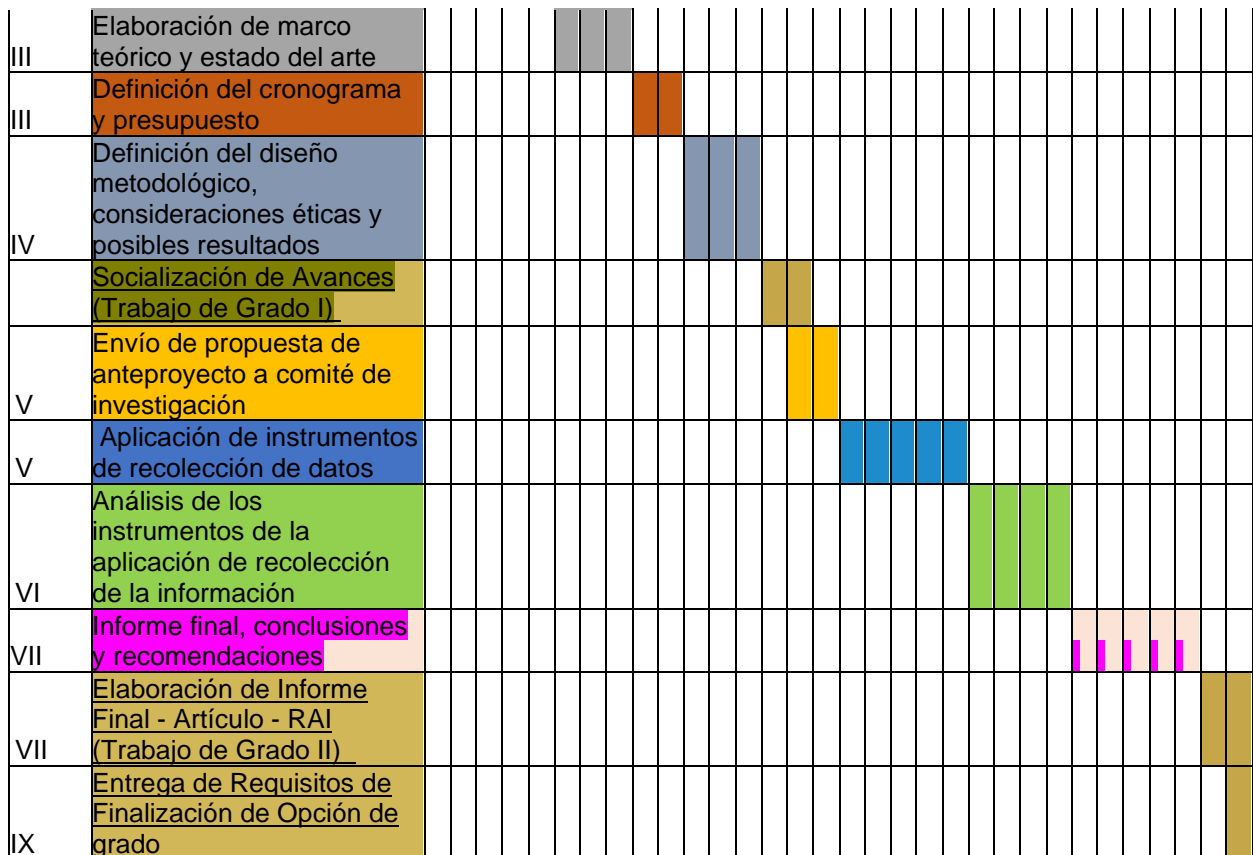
| | | | | | | | | | | | | | | | | | | | | | | | | | | | | | | | | | |
|---|---|---|---|---|---|---|---|---|---|---|---|---|---|---|---|---|---|---|---|---|---|---|---|---|---|---|---|---|---|---|---|---|---|
| III | Elaboración de marco teórico y estado del arte | | | | | | | | | | | | | | | | | | | | | | | | | | | | | | | | |
| III | Definición del cronograma y presupuesto | | | | | | | | | | | | | | | | | | | | | | | | | | | | | | | | |
| IV | Definición del diseño metodológico, consideraciones éticas y posibles resultados | | | | | | | | | | | | | | | | | | | | | | | | | | | | | | | | |
| | Socialización de Avances (Trabajo de Grado I) | | | | | | | | | | | | | | | | | | | | | | | | | | | | | | | | |
| V | Envío de propuesta de anteproyecto a comité de investigación | | | | | | | | | | | | | | | | | | | | | | | | | | | | | | | | |
| V | Aplicación de instrumentos de recolección de datos | | | | | | | | | | | | | | | | | | | | | | | | | | | | | | | | |
| VI | Análisis de los instrumentos de la aplicación de recolección de la información | | | | | | | | | | | | | | | | | | | | | | | | | | | | | | | | |
| VII | Informe final, conclusiones y recomendaciones | | | | | | | | | | | | | | | | | | | | | | | | | | | | | | | | |
| VII | Elaboración de Informe Final - Artículo - RAI (Trabajo de Grado II) | | | | | | | | | | | | | | | | | | | | | | | | | | | | | | | | |
| IX | Entrega de Requisitos de Finalización de Opción de grado | | | | | | | | | | | | | | | | | | | | | | | | | | | | | | | | |